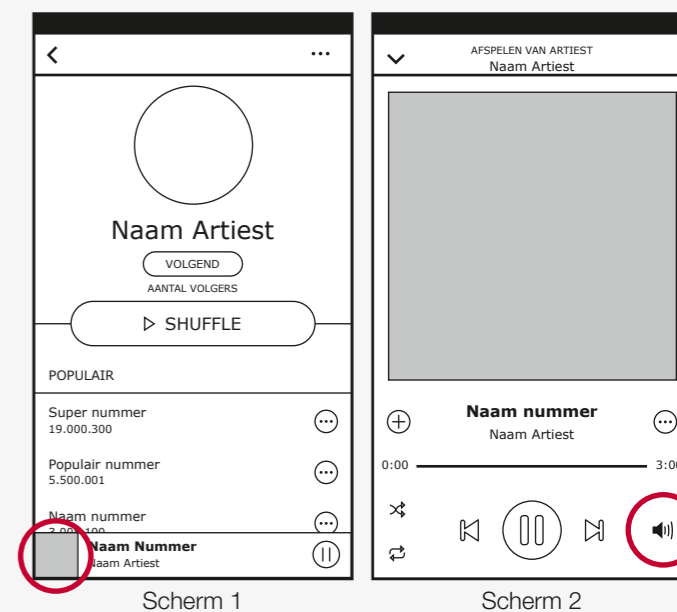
Naam Artiest

VOLGEND

AANTAL VOLGERS

SHUFFLE

POPULAIR

Super nummer
19.000.300

Populair nummer
5.500.001

Naam nummer
3.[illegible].100

Naam Nummer
Naam Artiest

Scherm 1

AFSPELEN VAN ARTIEST
Naam Artiest

Naam nummer
Naam Artiest

0:00

3:0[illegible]

Scherm 2